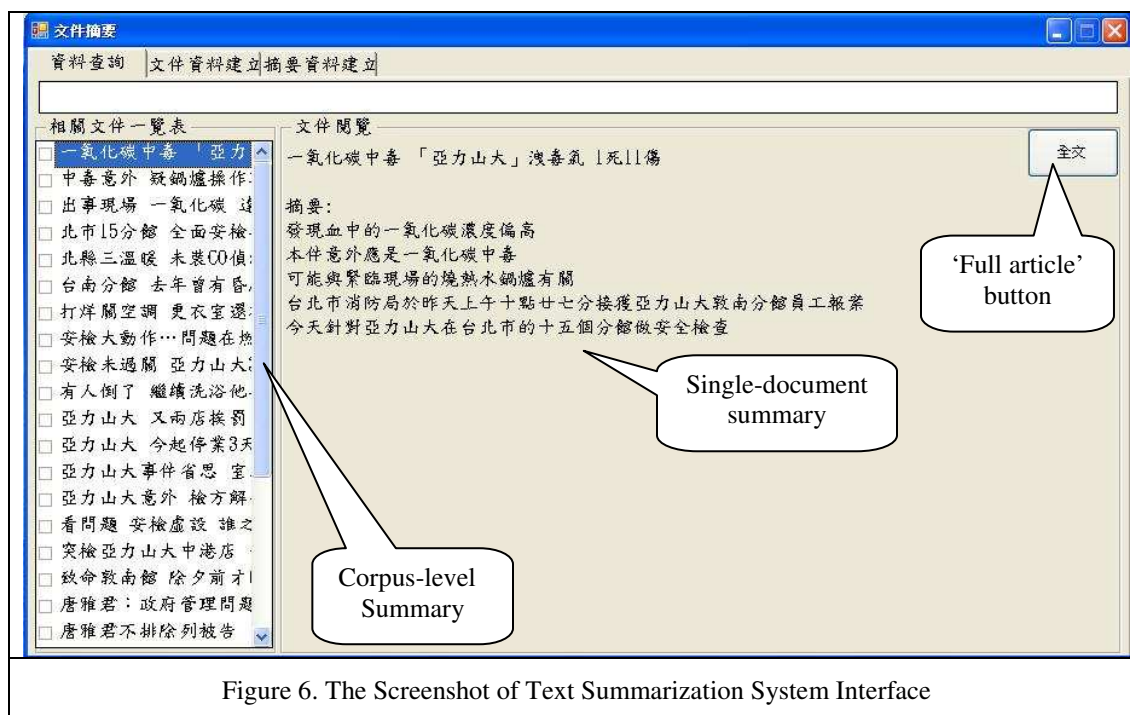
文件摘要

資料查詢 | 文件資料建立 | 摘要資料建立

相關文件一覽表

一氧化碳中毒 「亞力
中毒意外 疑鍋爐操作
出事現場 一氧化碳 達
北市15分館 全面安檢
北縣三溫暖 未裝CO偵
台南分館 去年曾有昏
打烊關空調 更衣室遲
安檢大動作…問題在熱
安檢未過關 亞力山大
有人倒了 繼續洗浴他
亞力山大 又兩店挨罰
亞力山大 今起停業3天
亞力山大事件省思 室
亞力山大意外 檢方解
看問題 安檢虛設 誰之
突檢亞力山大中港店
致命敦南館 除夕前才
唐雅君：政府管理問題
唐雅君不排除列被告

文件閱覽

一氧化碳中毒 「亞力山大」洩毒氣 1死11傷

摘要:
發現血中的一氧化碳濃度偏高
本件意外應是一氧化碳中毒
可能與緊臨現場的燒熱水鍋爐有關
台北市消防局於昨天上午十點廿七分接獲亞力山大敦南分館員工報案
今天針對亞力山大在台北市的十五個分館做安全檢查

全文

'Full article' button

Single-document summary

Corpus-level Summary

Figure 6. The Screenshot of Text Summarization System Interface